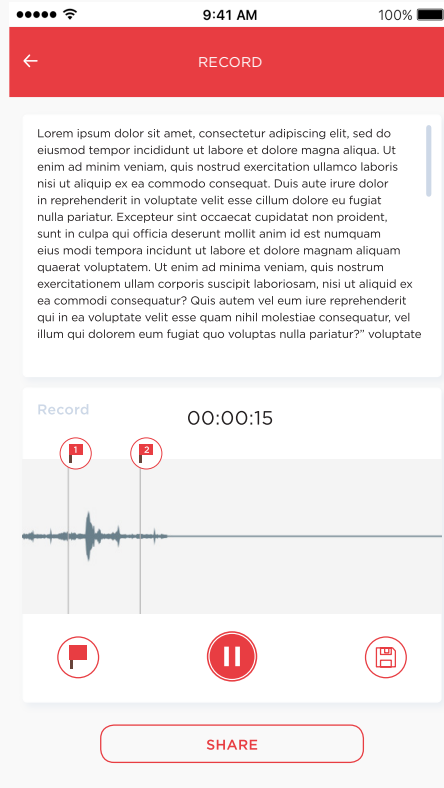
●●●●● 9:41 AM 100%

←

RECORD

Lorem ipsum dolor sit amet, consectetur adipiscing elit, sed do eiusmod tempor incididunt ut labore et dolore magna aliqua. Ut enim ad minim veniam, quis nostrud exercitation ullamco laboris nisi ut aliquip ex ea commodo consequat. Duis aute irure dolor in reprehenderit in voluptate velit esse cillum dolore eu fugiat nulla pariatur. Excepteur sint occaecat cupidatat non proident, sunt in culpa qui officia deserunt mollit anim id est numquam eius modi tempora incidunt ut labore et dolore magnam aliquam quaerat voluptatem. Ut enim ad minima veniam, quis nostrum exercitationem ullam corporis suscipit laboriosam, nisi ut aliquid ex ea commodi consequatur? Quis autem vel eum iure reprehenderit qui in ea voluptate velit esse quam nihil molestiae consequatur, vel illum qui dolorem eum fugiat quo voluptas nulla pariatur?" voluptate

Record

00:00:15

1

2

SHARE